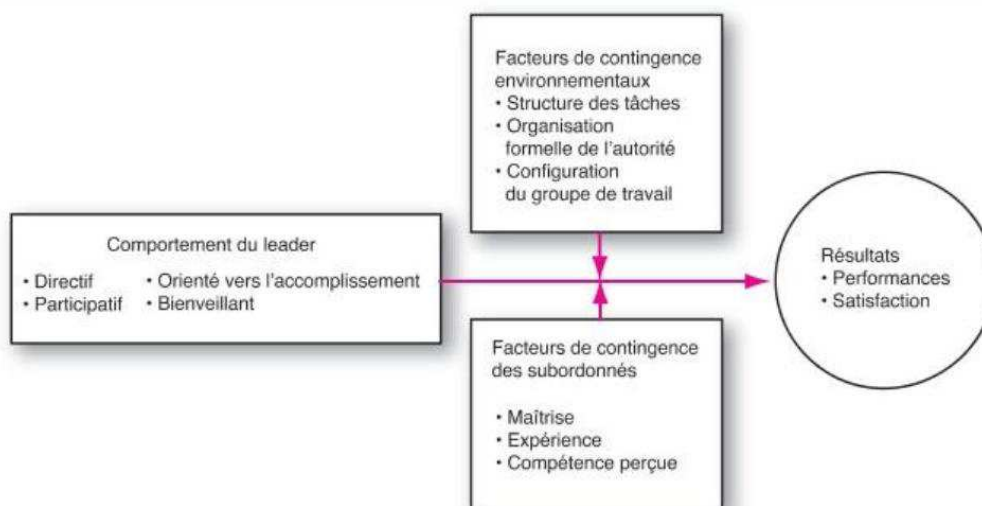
Facteurs de contingence environnementaux
• Structure des tâches
• Organisation formelle de l'autorité
• Configuration du groupe de travail

Comportement du leader
• Directif
• Participatif
• Orienté vers l'accomplissement
• Bienveillant

Résultats
• Performances
• Satisfaction

Facteurs de contingence des subordonnés
• Maîtrise
• Expérience
• Compétence perçue